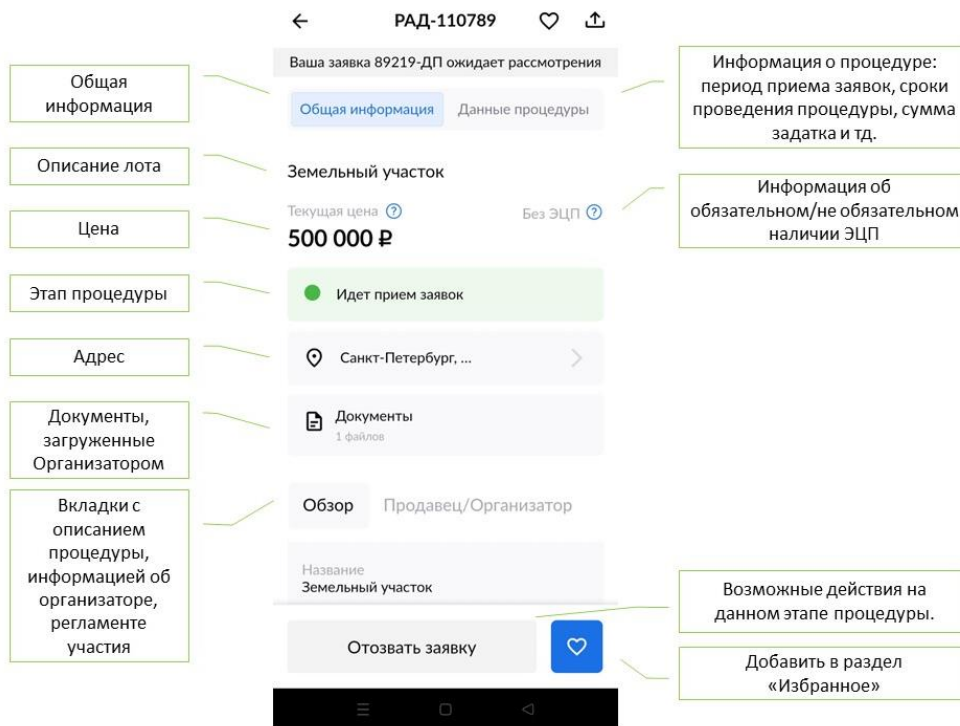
РАД-110789

Ваша заявка 89219-ДП ожидает рассмотрения

Общая информация

Общая информация

Данные процедуры

Информация о процедуре: период приема заявок, сроки проведения процедуры, сумма задатка и тд.

Описание лота

Земельный участок

Информация об обязательном/не обязательном наличии ЭЦП

Текущая цена

Без ЭЦП

Цена

500 000 ₽

Этап процедуры

Идет прием заявок

Адрес

Санкт-Петербург, ...

Документы, загруженные Организатором

Документы
1 файлов

Вкладки с описанием процедуры, информацией об организаторе, регламенте участия

Обзор

Продавец/Организатор

Название
Земельный участок

Возможные действия на данном этапе процедуры.

Отозвать заявку

Добавить в раздел «Избранное»